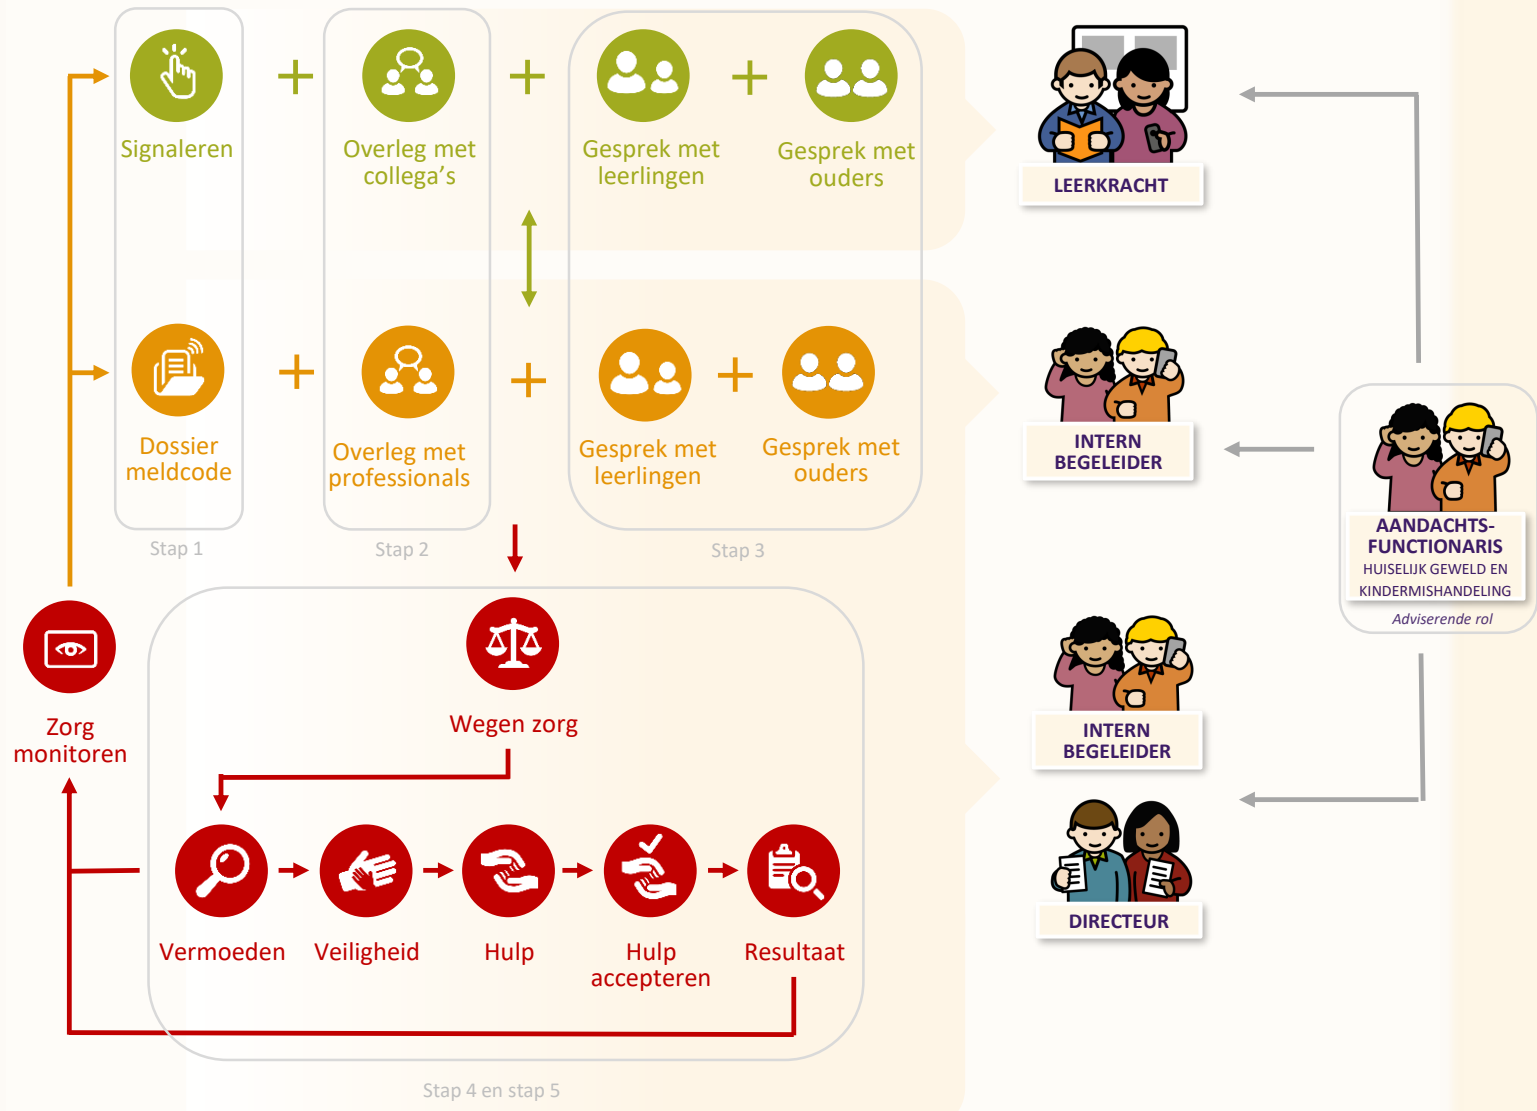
Signaleren + Overleg met collega's + Gesprek met leerlingen + Gesprek met ouders

LEERKRACHT

Dossier meldcode + Overleg met professionals + Gesprek met leerlingen + Gesprek met ouders

INTERN BEGELEIDER

AANDACHTS-FUNCTIONARIS
HUISELIJK GEWELD EN KINDERMISHANDELING
Adviserende rol

Stap 1

Stap 2

Stap 3

Zorg monitoren

Wegen zorg

Vermoeden

Veiligheid

Hulp

Hulp accepteren

Resultaat

INTERN BEGELEIDER

DIRECTEUR

Stap 4 en stap 5